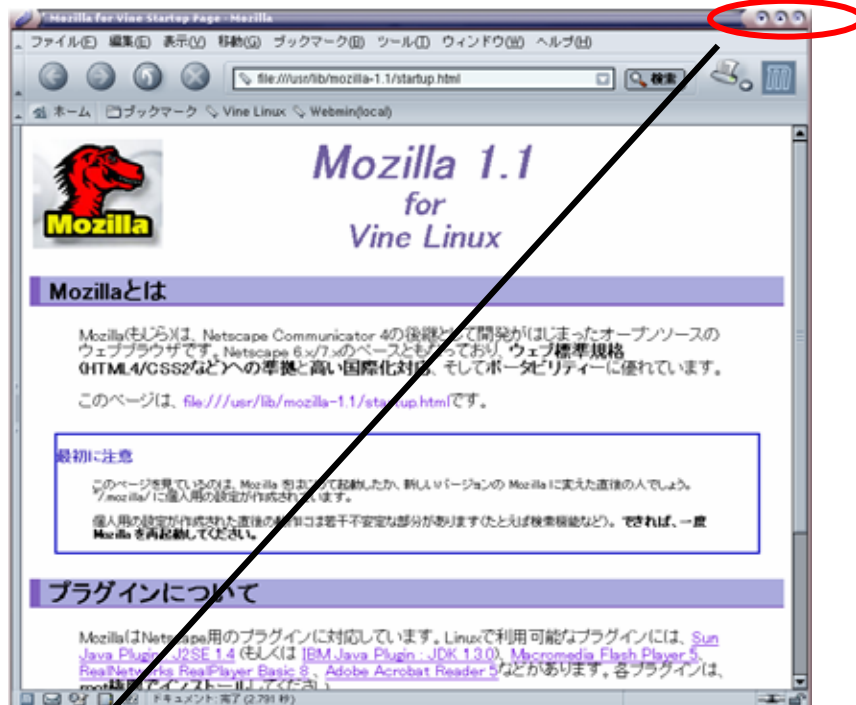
Mozilla for Vine Startup Page - Mozilla

ファイル(F) 編集(E) 表示(V) 移動(G) ブックマーク(B) ツール(T) ウィンドウ(W) ヘルプ(H)

file:///usr/lib/mozilla-1.1/startup.html

検索

ホーム ブックマーク Vine Linux Webmin(local)

Mozilla

Mozilla 1.1
for
Vine Linux

Mozillaとは

Mozilla(もじら)は、Netscape Communicator 4の後継として開発がはじまったオープンソースのウェブブラウザです。Netscape 6.x/7.xのベースともなっており、ウェブ標準規格(HTML4/CSS2など)への準拠と高い国際化対応、そしてポータビリティーに優れています。

このページは、file:///usr/lib/mozilla-1.1/startup.htmlです。

最初に注意

このページを見ているのは、Mozilla を初めて起動したか、新しいバージョンの Mozilla に変えた直後の人でしょう。~/.mozilla/ に個人用の設定が作成されています。

個人用の設定が作成された直後の動作には若干不安定な部分があります(たとえば検索機能など)。できれば、一度 Mozilla を再起動してください。

プラグインについて

MozillaはNetscape用のプラグインに対応しています。Linuxで利用可能なプラグインには、Sun Java Plugin (J2SE 1.4 (もしくは IBM Java Plugin : JDK 1.3.0)、Macromedia Flash Player 5、RealNetworks RealPlayer Basic 8、Adobe Acrobat Reader 5などがあります。各プラグインは、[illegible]

ドキュメント: 完了 (2.791 秒)